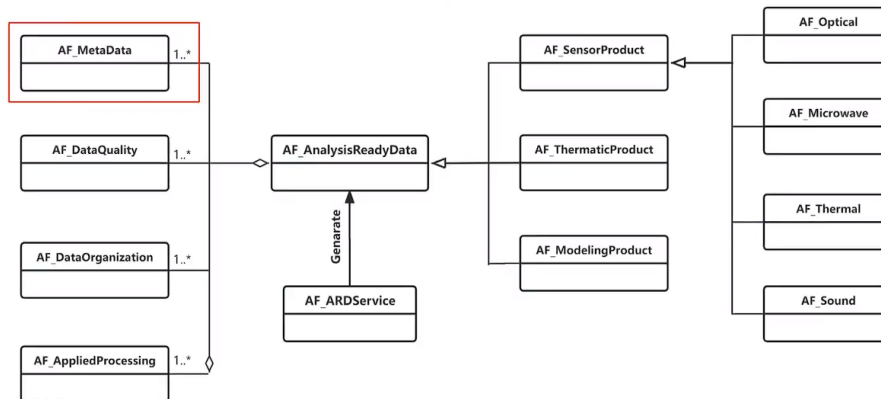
AF_MetaData
1..*

AF_DataQuality
1..*

AF_DataOrganization
1..*

AF_AppliedProcessing
1..*

AF_AnalysisReadyData

Genarate

AF_ARDService

AF_SensorProduct

AF_ThermaticProduct

AF_ModelingProduct

AF_Optical

AF_Microwave

AF_Thermal

AF_Sound